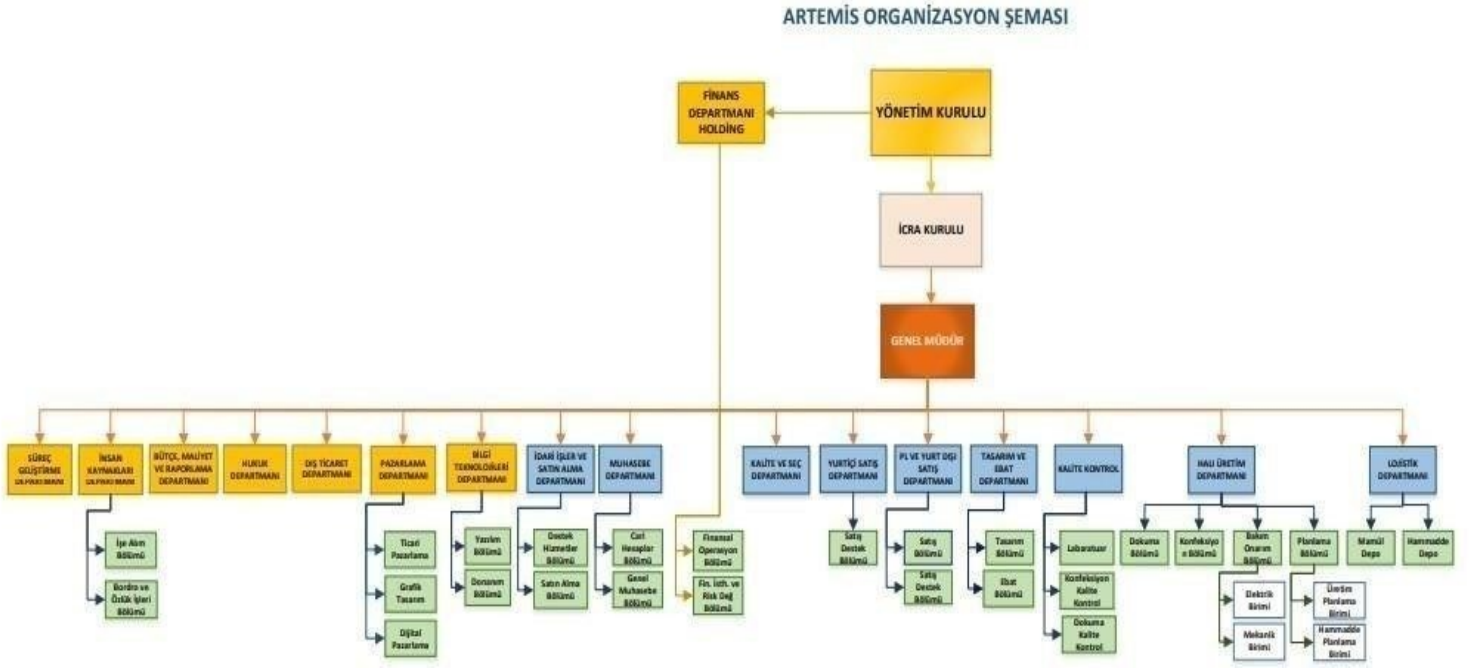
ARTEMİS ORGANİZASYON ŞEMASI

FİNANS DEPARTMANI HOLDİNG

YÖNETİM KURULU

İCRA KURULU

GENEL MÜDÜR

SÜREÇ GELİŞTİRME DEPARTMANI

İNSAN KAYNAKLARI DEPARTMANI

İşe Alım Bölümü

Bordro ve Özlük İşleri Bölümü

BÜTÇE, MALİYET VE RAPORLAMA DEPARTMANI

HUKUK DEPARTMANI

DIŞ TİCARET DEPARTMANI

PAZARLAMA DEPARTMANI

Ticari Pazarlama

Grafik Tasarım

Dijital Pazarlama

BİLGİ TEKNOLOJİLERİ DEPARTMANI

Yazılım Bölümü

Donanım Bölümü

İDARİ İŞLER VE SATIN ALMA DEPARTMANI

Destek Hizmetler Bölümü

Satın Alma Bölümü

MUHASEBE DEPARTMANI

Cari Hesaplar Bölümü

Genel Muhasebe Bölümü

Finansal Operasyon Bölümü

Fin. İstih. ve Risk Değ. Bölümü

KALİTE VE SEÇ DEPARTMANI

YURTİÇİ SATIŞ DEPARTMANI

Satış Destek Bölümü

PL VE YURT DIŞI SATIŞ DEPARTMANI

Satış Bölümü

Satış Destek Bölümü

TASARIM VE EBAT DEPARTMANI

Tasarım Bölümü

Ebat Bölümü

KALİTE KONTROL

Labaratuar

Konfeksiyon Kalite Kontrol

Dokuma Kalite Kontrol

HALI ÜRETİM DEPARTMANI

Dokuma Bölümü

Konfeksiyon Bölümü

Bakım Onarım Bölümü

Elektrik Birimi

Mekanik Birimi

Planlama Bölümü

Üretim Planlama Birimi

Hammadde Planlama Birimi

LOJİSTİK DEPARTMANI

Mamül Depo

Hammadde Depo